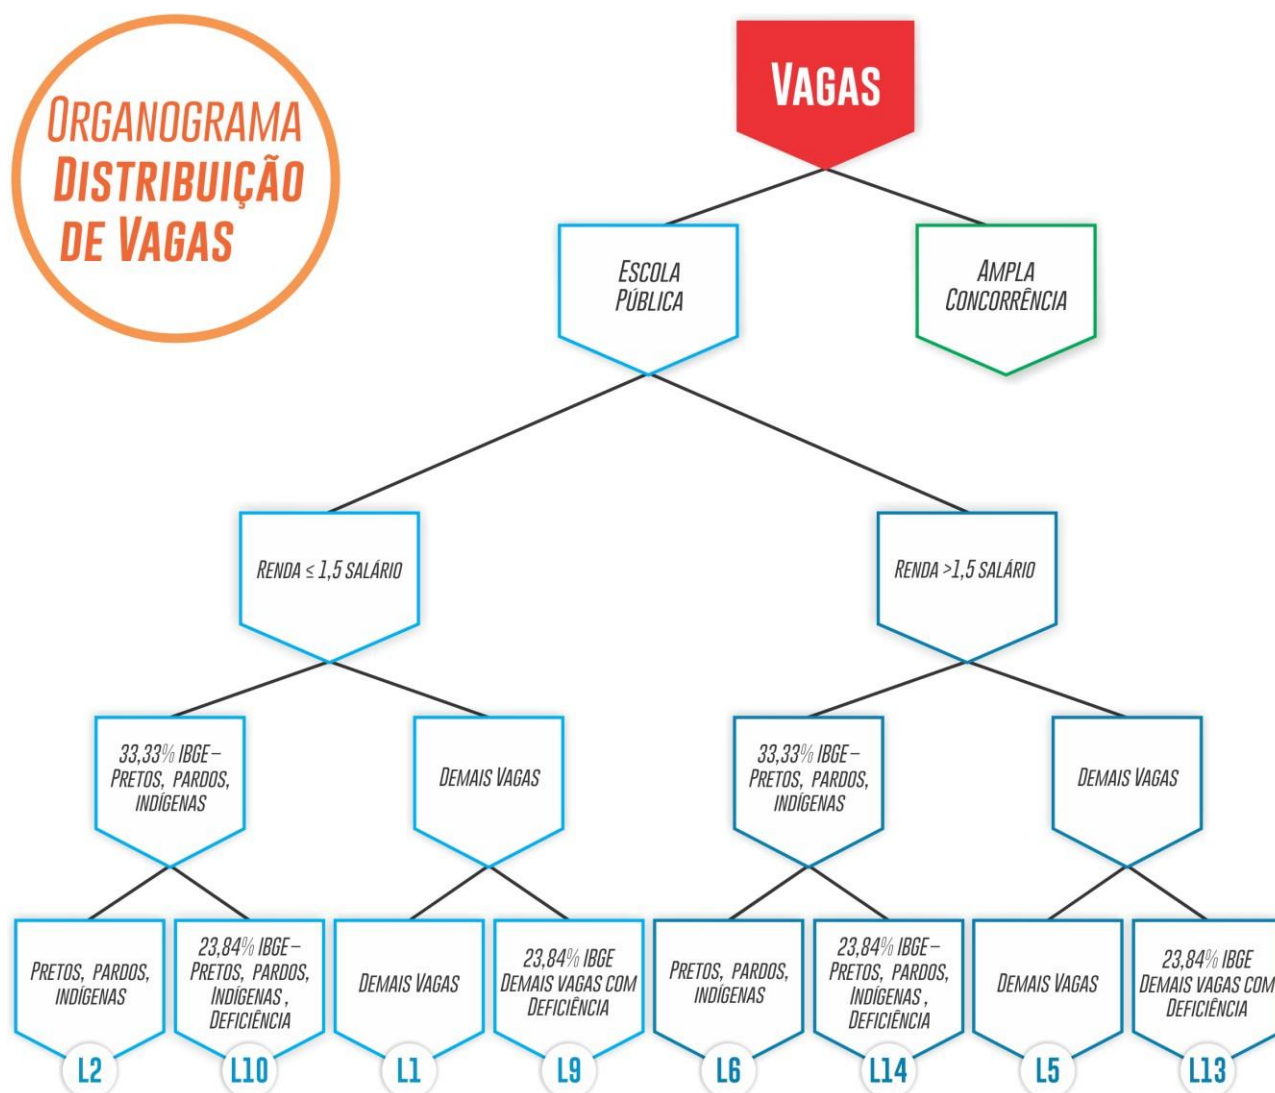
ORGANOGRAMA DISTRIBUIÇÃO DE VAGAS

VAGAS

ESCOLA PÚBLICA

AMPLA CONCORRÊNCIA

RENDA ≤ 1,5 SALÁRIO

RENDA >1,5 SALÁRIO

33,33% IBGE – PRETOS, PARDOS, INDÍGENAS

DEMAIS VAGAS

33,33% IBGE – PRETOS, PARDOS, INDÍGENAS

DEMAIS VAGAS

PRETOS, PARDOS, INDÍGENAS

L2

23,84% IBGE – PRETOS, PARDOS, INDÍGENAS, DEFICIÊNCIA

L10

DEMAIS VAGAS

L1

23,84% IBGE DEMAIS VAGAS COM DEFICIÊNCIA

L9

PRETOS, PARDOS, INDÍGENAS

L6

23,84% IBGE – PRETOS, PARDOS, INDÍGENAS, DEFICIÊNCIA

L14

DEMAIS VAGAS

L5

23,84% IBGE DEMAIS VAGAS COM DEFICIÊNCIA

L13